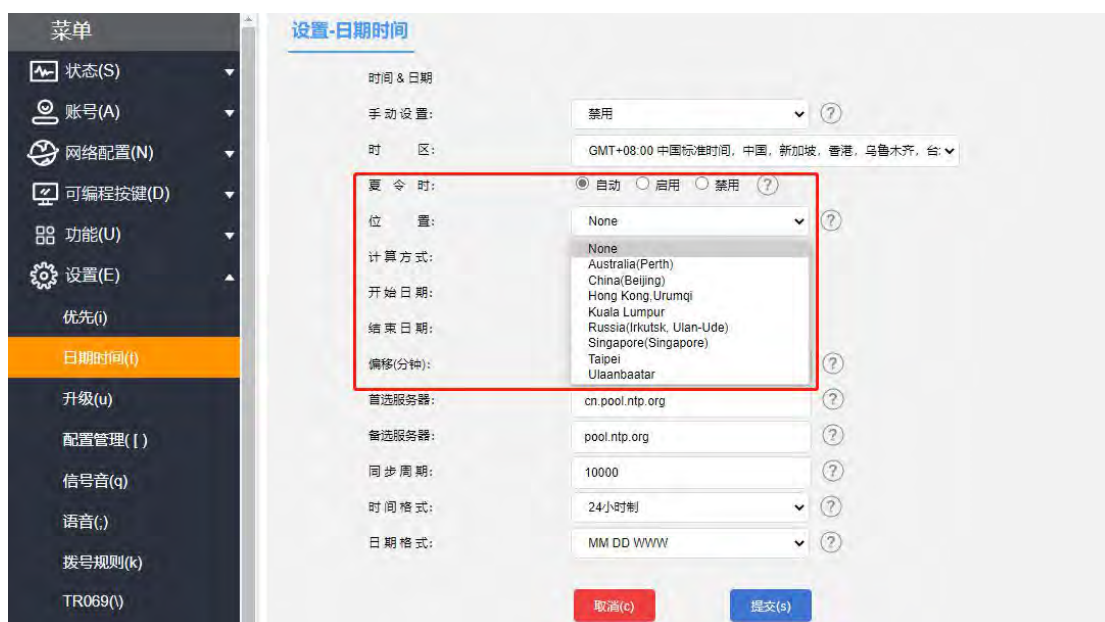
菜单

状态(S)

账号(A)

网络配置(N)

可编程按键(D)

功能(U)

设置(E)

优先(i)

日期时间(i)

升级(u)

配置管理( [ )

信号音(q)

语音(;)

拨号规则(k)

TR069(\)

设置-日期时间

时间 & 日期

手动设置: 禁用

时 区: GMT+08:00 中国标准时间，中国，新加坡，香港，乌鲁木齐，台:

夏令时: 自动 启用 禁用

位 置: None

None
Australia(Perth)
China(Beijing)
Hong Kong,Urumqi
Kuala Lumpur
Russia(Irkutsk, Ulan-Ude)
Singapore(Singapore)
Taipei
Ulaanbaatar

计算方式:

开始日期:

结束日期:

偏移(分钟):

首选服务器: cn.pool.ntp.org

备选服务器: pool.ntp.org

同步周期: 10000

时间格式: 24小时制

日期格式: MM DD WWW

取消(c) 提交(s)